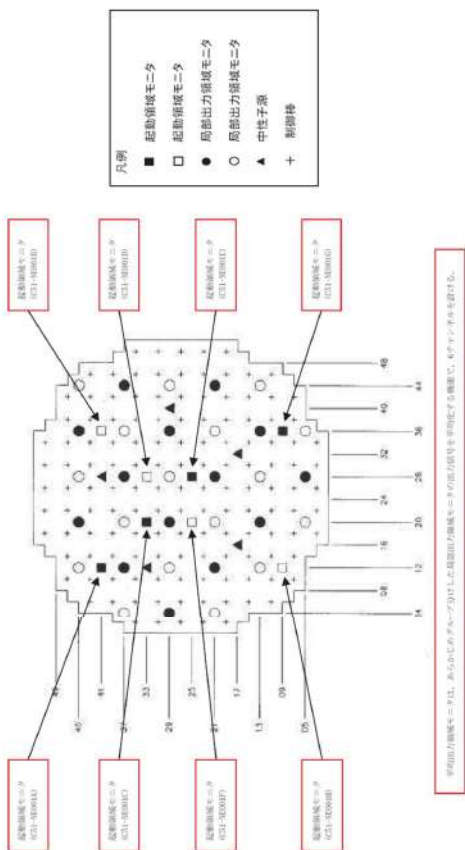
凡例
■ 起動領域モニタ
□ 起動領域モニタ
● 局部出力領域モニタ
○ 局部出力領域モニタ
▲ 中性子源
+ 制御棒

起動領域モニタ (C51-NE001B)
起動領域モニタ (C51-NE001D)
起動領域モニタ (C51-NE001E)
起動領域モニタ (C51-NE001G)

起動領域モニタ (C51-NE001A)
起動領域モニタ (C51-NE001C)
起動領域モニタ (C51-NE001F)
起動領域モニタ (C51-NE001H)

48
44
40
36
32
28
24
20
16
12
08
04

49
45
41
37
33
29
25
21
17
13
09
05

平均出力領域モニタは、あらかじめグループ分けした局部出力領域モニタの出力信号を平均化する機能で、6チャンネルを設ける。